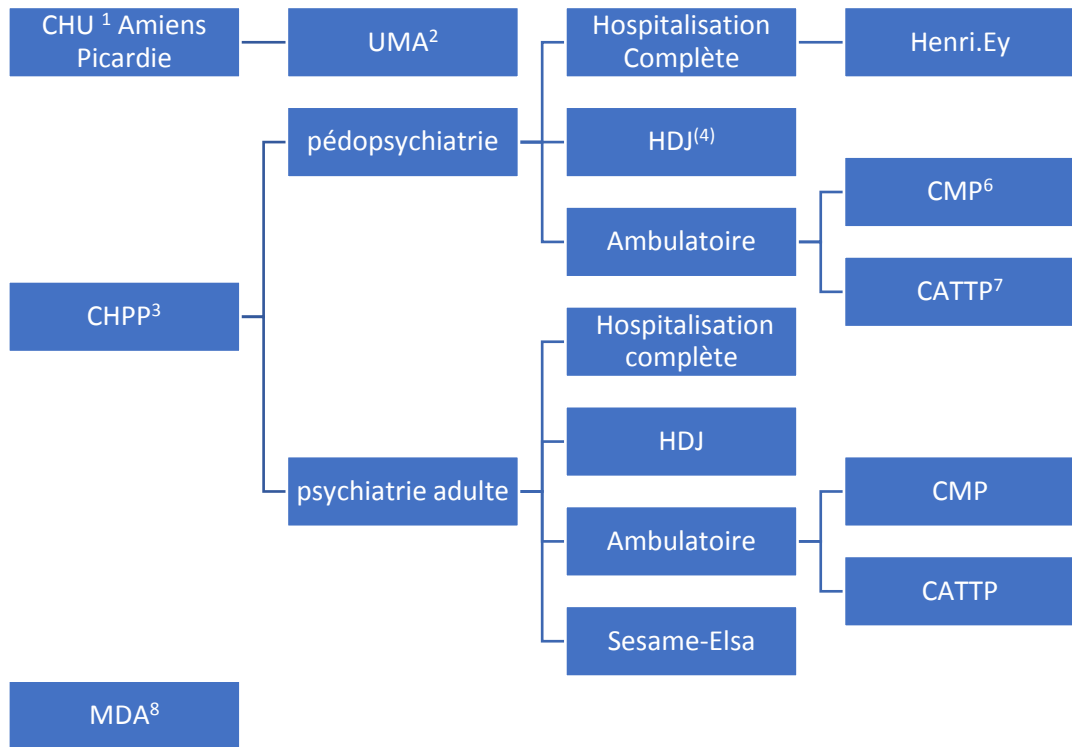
CHU $^1$ Amiens Picardie

UMA$^2$

Hospitalisation Complète

Henri.Ey

CHPP$^3$

pédopsychiatrie

HDJ$^{(4)}$

Ambulatoire

CMP$^6$

CATTP$^7$

psychiatrie adulte

Hospitalisation complète

HDJ

Ambulatoire

CMP

CATTP

Sesame-Elsa

MDA$^8$